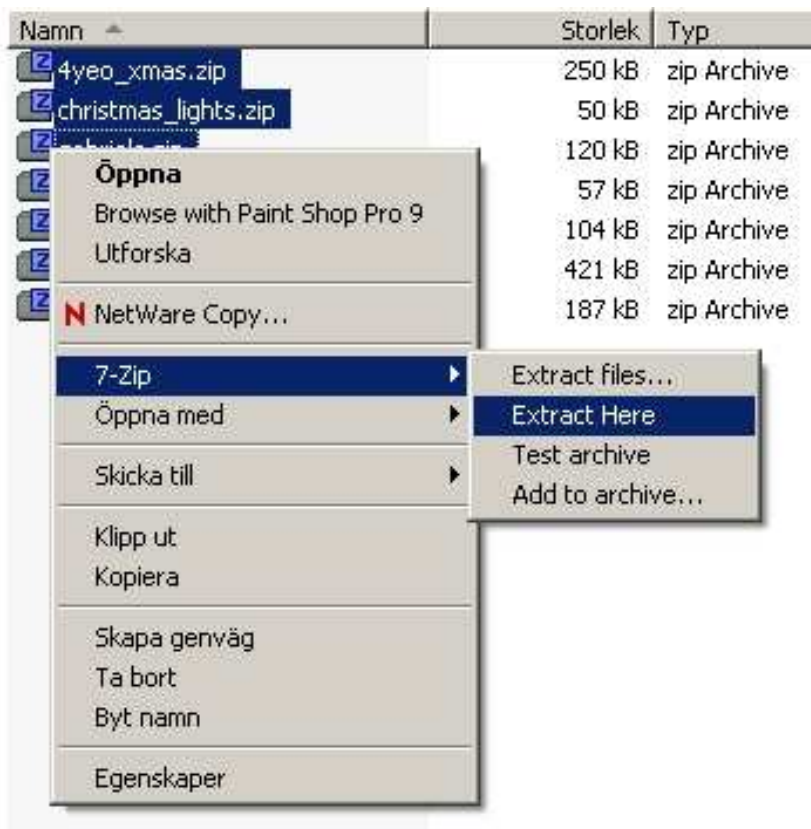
| Namn | Storlek | Typ |
|---|---|---|
| 4yeo_xmas.zip | 250 kB | zip Archive |
| christmas_lights.zip | 50 kB | zip Archive |
| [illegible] | 120 kB | zip Archive |
| | 57 kB | zip Archive |
| | 104 kB | zip Archive |
| | 421 kB | zip Archive |
| | 187 kB | zip Archive |

Öppna
Browse with Paint Shop Pro 9
Utforska
N NetWare Copy...
7-Zip
Öppna med
Skicka till
Klipp ut
Kopiera
Skapa genväg
Ta bort
Byt namn
Egenskaper

Extract files...
Extract Here
Test archive
Add to archive...